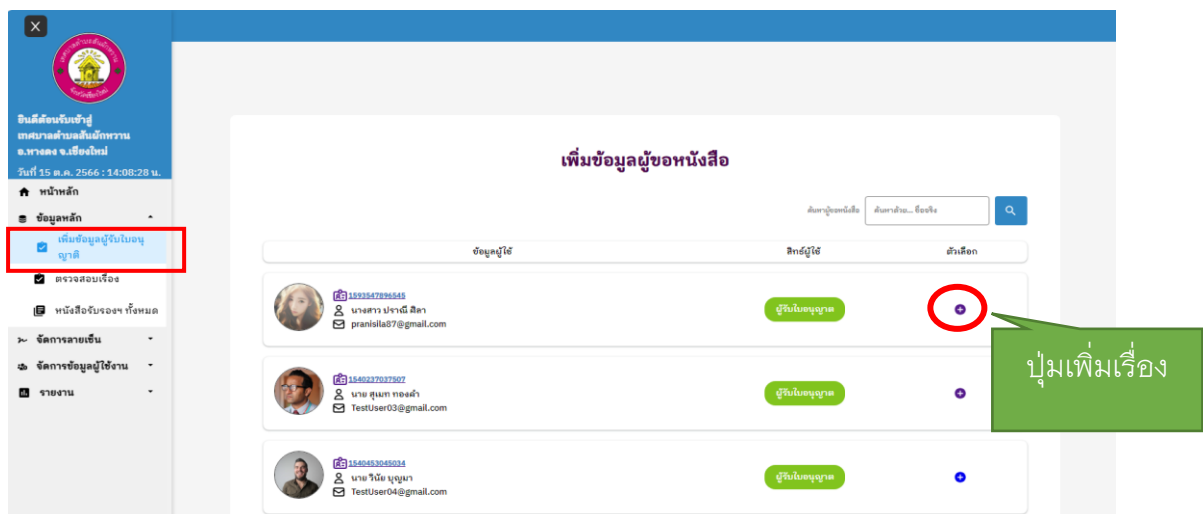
อินดีต้อนรับเข้าสู่ เทศบาลตำบลสันผักหวาน อ.หางดง จ.เชียงใหม่
วันที่ 15 ต.ค. 2566 : 14:08:28 น.

หน้าหลัก
ข้อมูลหลัก
เพิ่มข้อมูลผู้รับใบอนุญาติ
ตรวจสอบเรื่อง
หนังสือรับรองฯ ทั้งหมด
จัดการลายเซ็น
จัดการข้อมูลผู้ใช้งาน
รายงาน

เพิ่มข้อมูลผู้ขอหนังสือ

ค้นหาผู้ขอหนังสือ ค้นหาด้วย... ชื่อจริง

| ข้อมูลผู้ใช้ | สิทธิ์ผู้ใช้ | ตัวเลือก |
|---|---|---|
| 1593547896545 นางสาว ปราณี ศิลา pranisila87@gmail.com | ผู้รับใบอนุญาต | |
| 1540237037507 นาย สุเมท ทองคำ TestUser03@gmail.com | ผู้รับใบอนุญาต | |
| 1540453045034 นาย วินัย บุญมา TestUser04@gmail.com | ผู้รับใบอนุญาต | |

ปุ่มเพิ่มเรื่อง